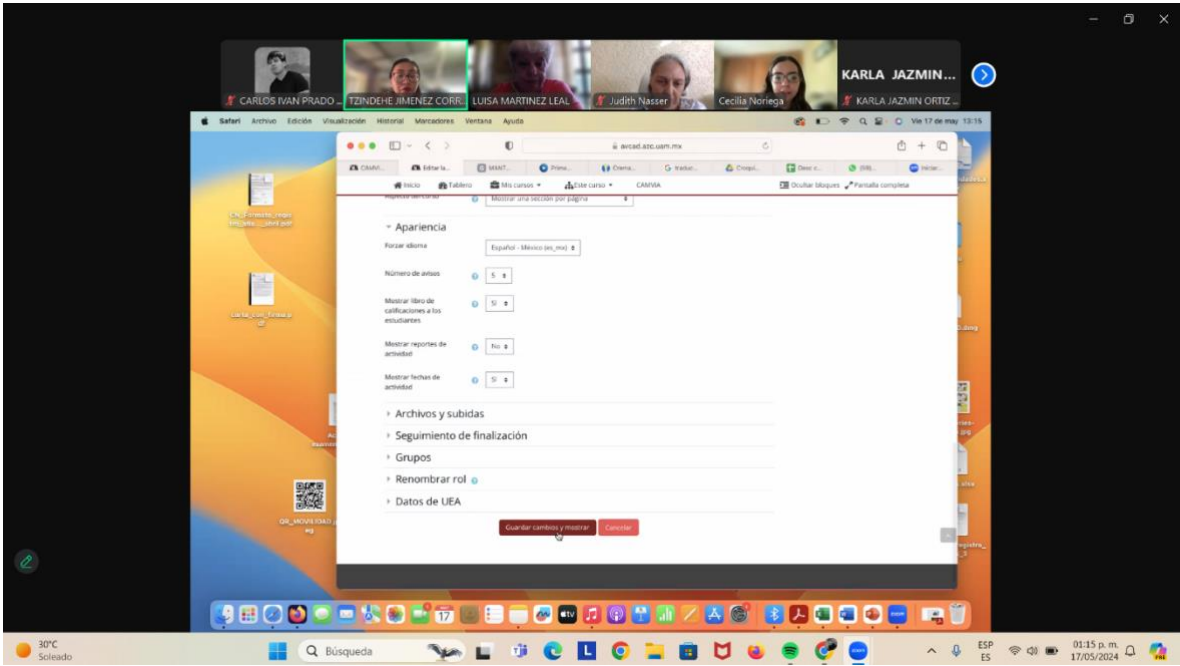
KARLA JAZMIN...

CARLOS IVAN PRADO ... TZINDEHE JIMENEZ CORR... LUISA MARTINEZ LEAL Judith Nasser Cecilia Noriega KARLA JAZMIN ORTIZ ...

Safari Archivo Edición Visualización Historial Marcadores Ventana Ayuda Vie 17 de may 13:16

avcad.azc.uam.mx

Inicio Tablero Mis cursos Este curso CAMVIA Ocultar bloques Pantalla completa

Mostrar una sección por página

Apariencia

Forzar idioma Español - México (es_mx)

Número de avisos 5

Mostrar libro de calificaciones a los estudiantes Sí

Mostrar reportes de actividad No

Mostrar fechas de actividad Sí

Archivos y subidas

Seguimiento de finalización

Grupos

Renombrar rol

Datos de UEA

Guardar cambios y mostrar Cancelar

30°C Soleado

Búsqueda

ESP ES 01:15 p. m. 17/05/2024